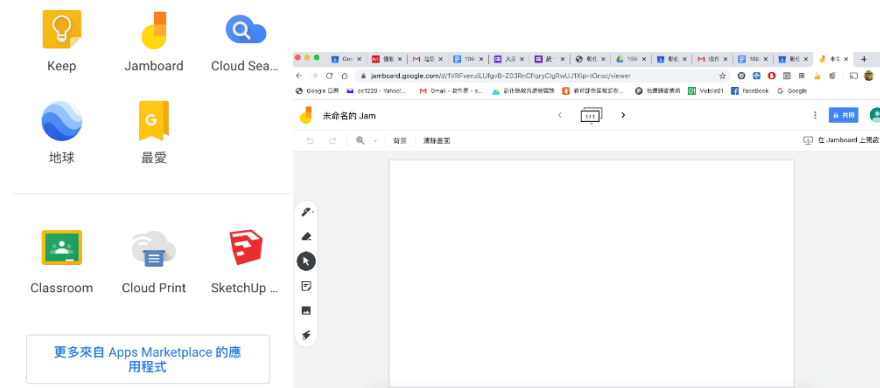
Keep
Jamboard
Cloud Sea...
地球
最愛
Classroom
Cloud Print
SketchUp ...
更多來自 Apps Marketplace 的應用程式

jamboard.google.com/d/1VRFvenJLUfgxB-Z03RnCFiqryClgRwUJ1Xip-dOrec/viewer
Google 日曆
Gmail
Facebook
Google
未命名的 Jam
1/1
共用
背景
清除畫面
在 Jamboard 上開啟